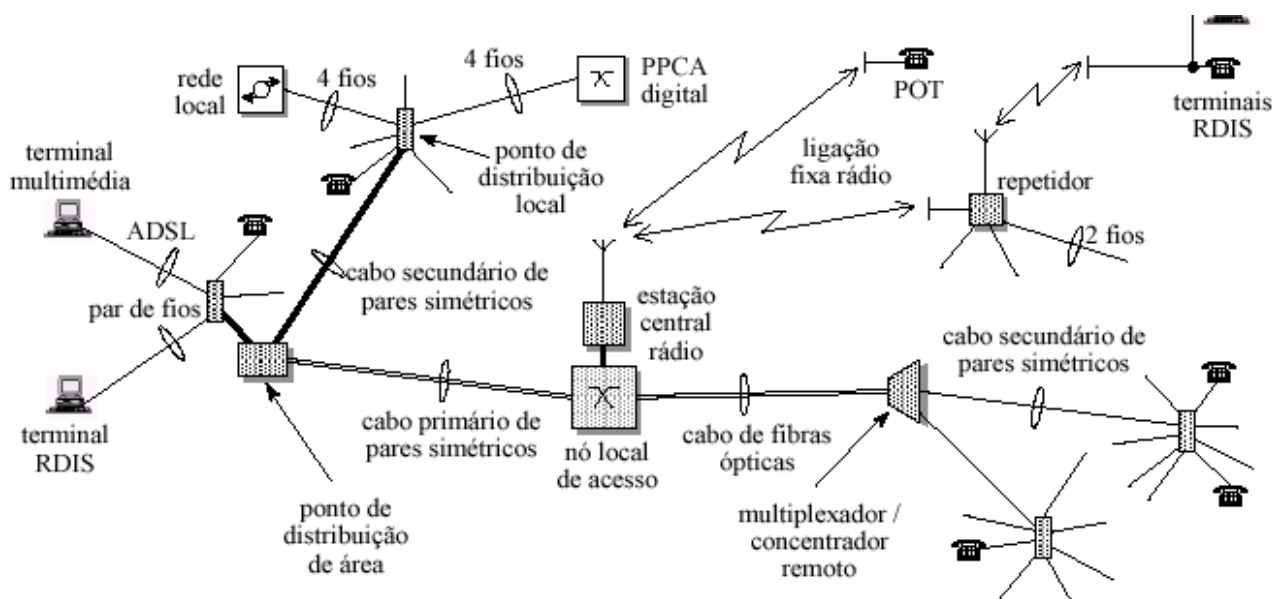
rede local

4 fios

4 fios

PPCA digital

POT

terminais RDIS

terminal multimédia

ponto de distribuição local

ligação fixa rádio

repetidor

ADSL

2 fios

par de fios

cabo secundário de pares simétricos

estação central rádio

cabo secundário de pares simétricos

terminal RDIS

cabo primário de pares simétricos

nó local de acesso

cabo de fibras ópticas

ponto de distribuição de área

multiplexador / concentrador remoto